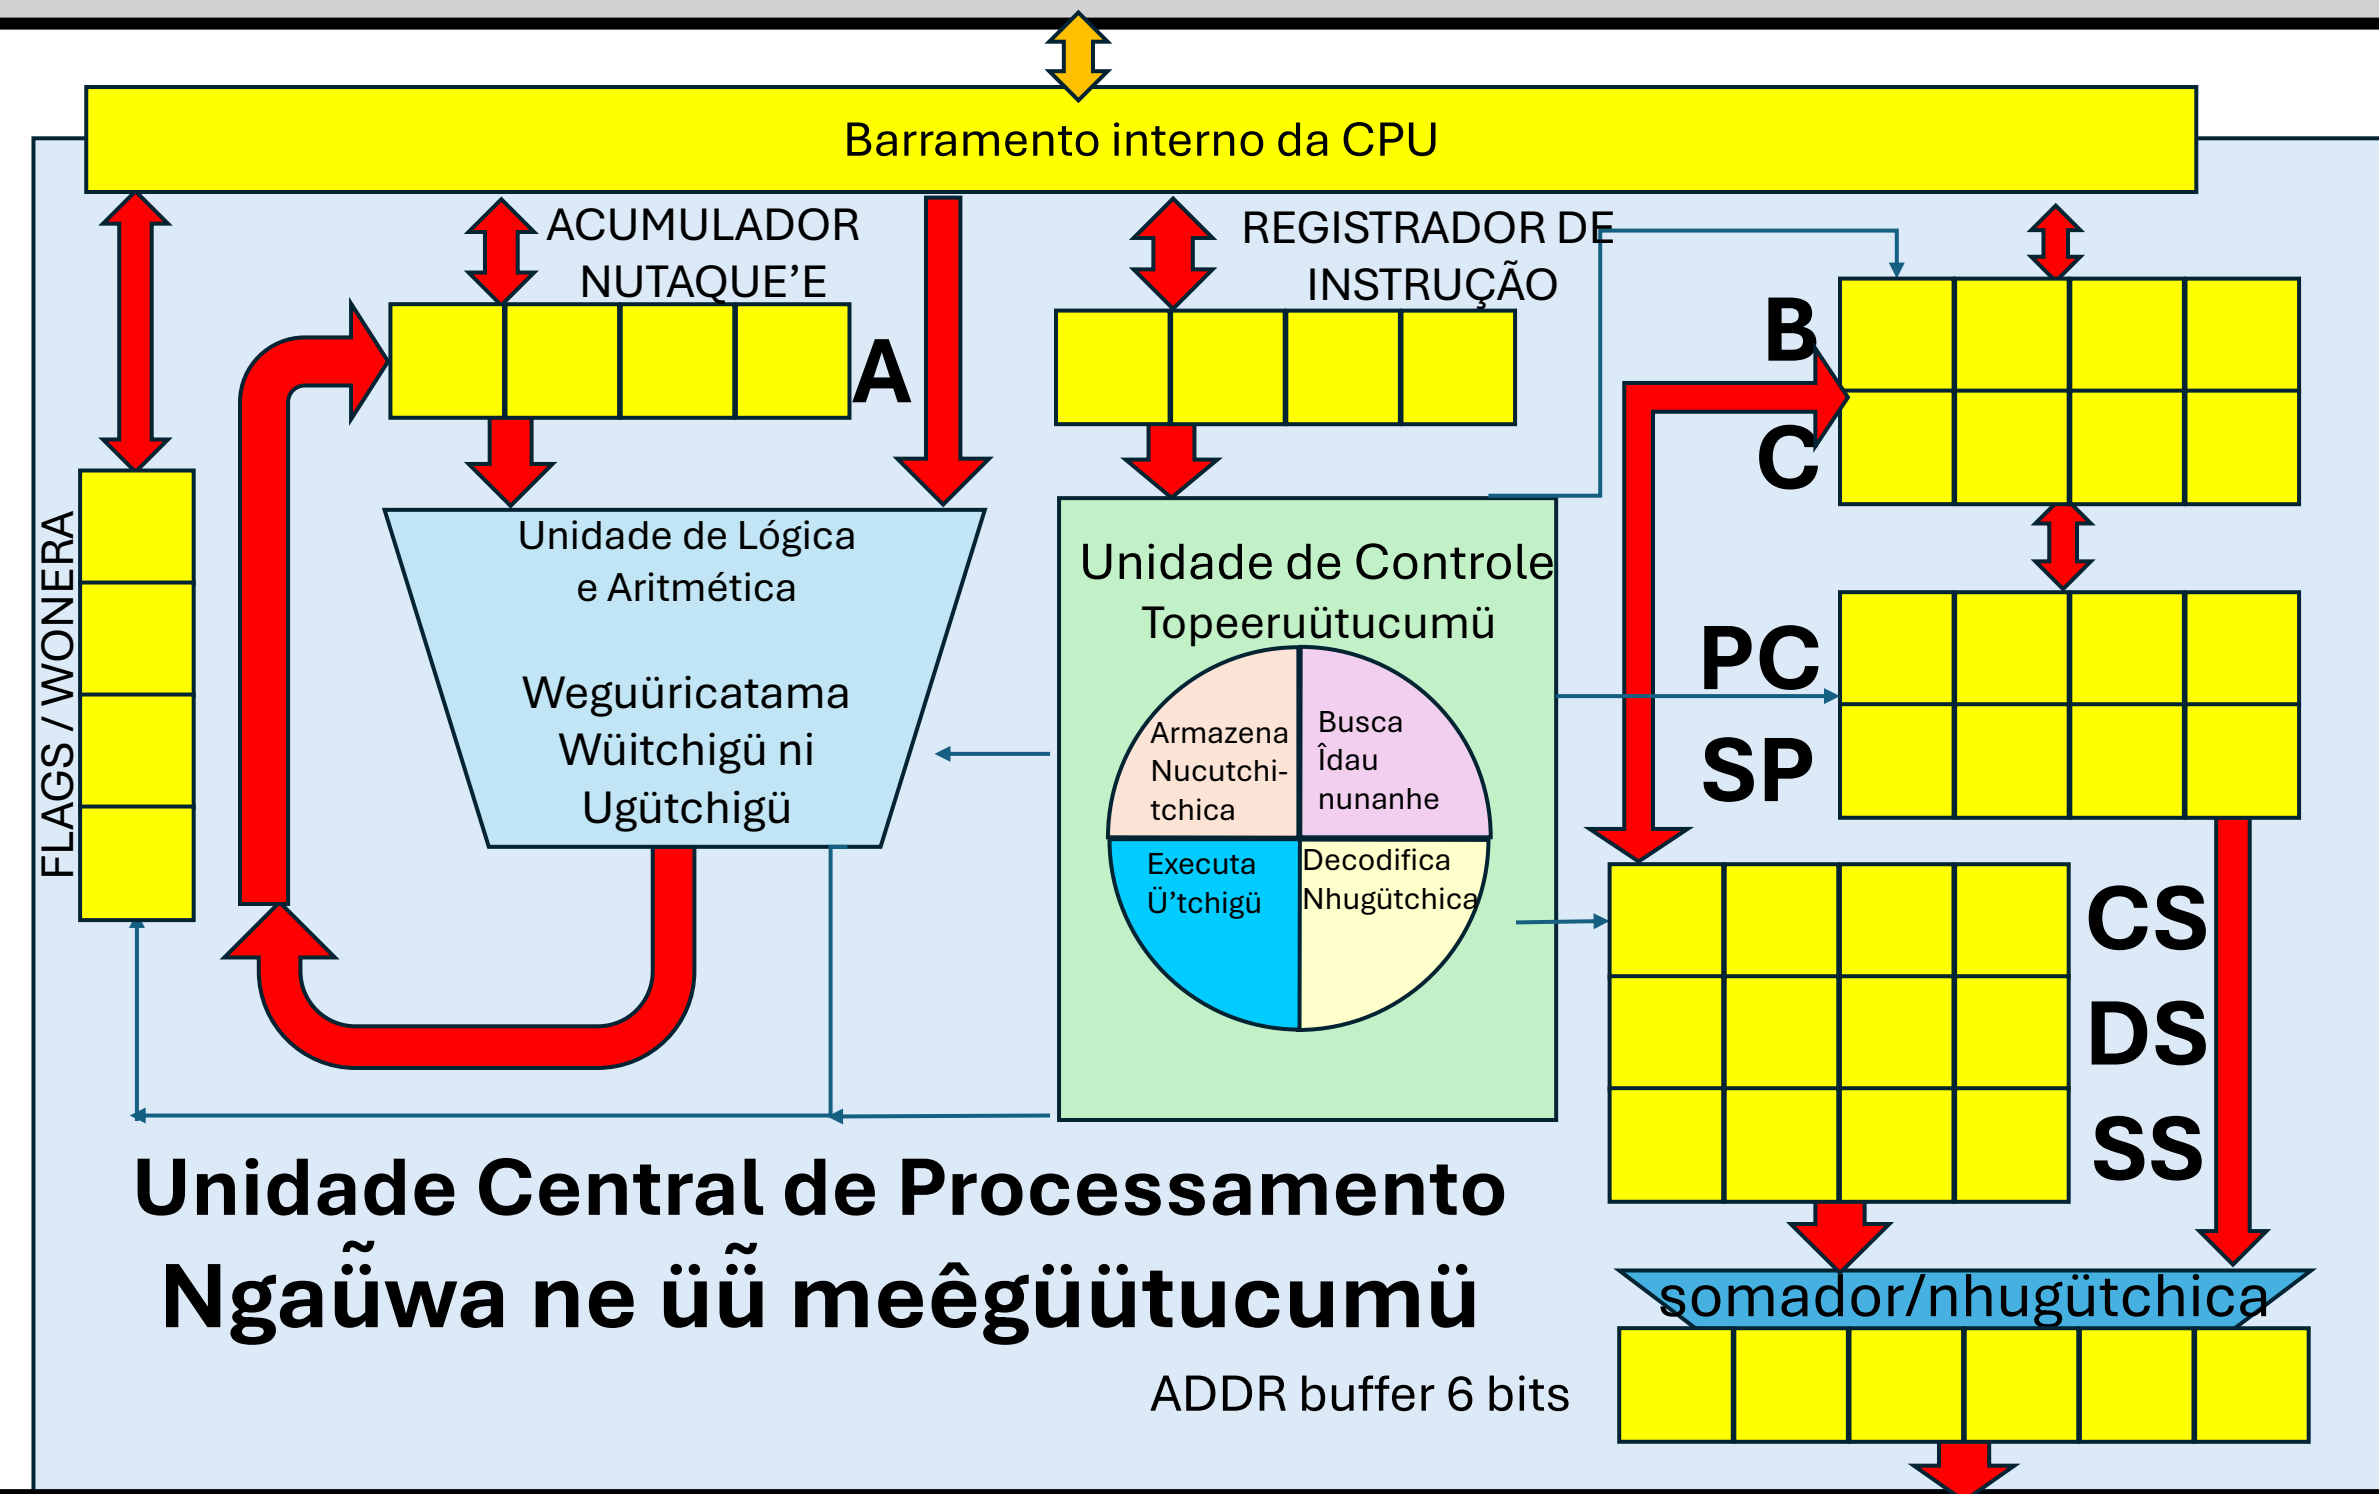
Barramento interno da CPU

ACUMULADOR NUTAQUE'E

A

REGISTRADOR DE INSTRUÇÃO

B

C

FLAGS / WONERA

Unidade de Lógica e Aritmética

Weguüricatama Wüitchigü ni Ugütchigü

Unidade de Controle Topeeruütucumü

Armazena Nucutchi-tchica

Busca Îdau nunanhe

Executa Ü'tchigü

Decodifica Nhugütchica

PC

SP

CS

DS

SS

Unidade Central de Processamento

Ngaw̃a ne üü̃ meêgüütucumü

somador/nhugütchica

ADDR buffer 6 bits